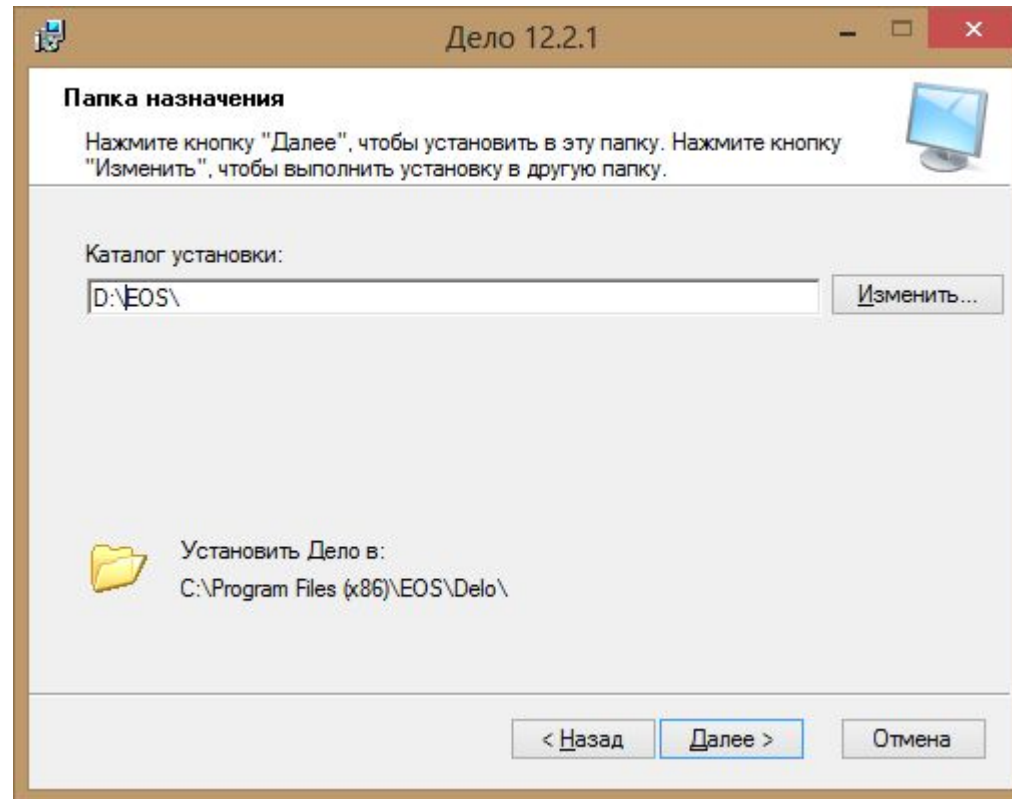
Дело 12.2.1

Папка назначения

Нажмите кнопку "Далее", чтобы установить в эту папку. Нажмите кнопку "Изменить", чтобы выполнить установку в другую папку.

Каталог установки:

D:\EOS\

Изменить...

Установить Дело в:
C:\Program Files (x86)\EOS\Delo\

< Назад

Далее >

Отмена